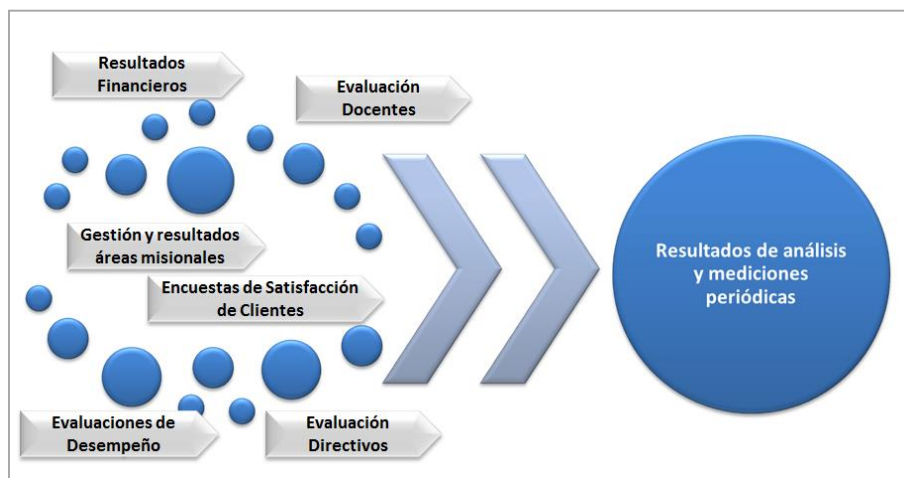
Resultados Financieros

Evaluación Docentes

Gestión y resultados áreas misionales

Encuestas de Satisfacción de Clientes

Evaluaciones de Desempeño

Evaluación Directivos

Resultados de análisis y mediciones periódicas